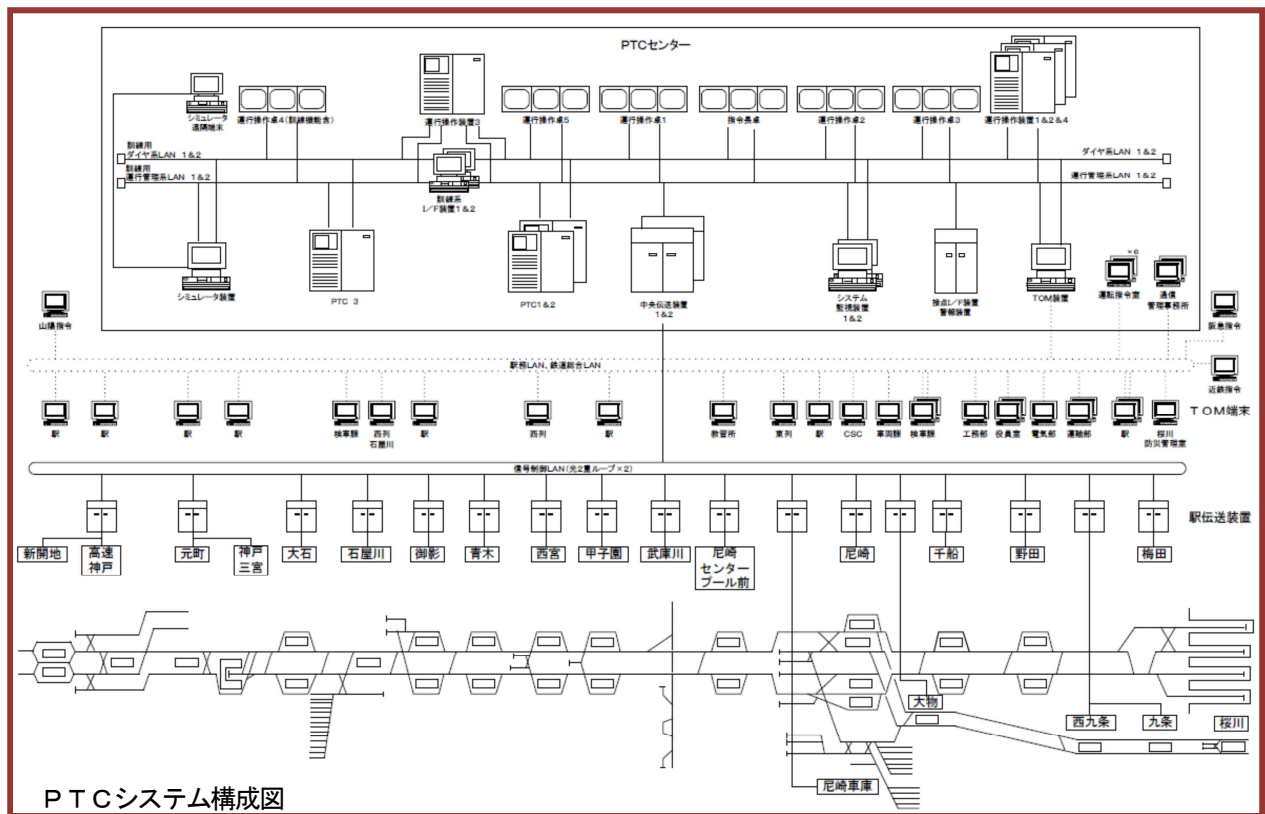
PTCセンター

シミュレータ遠隔端末
運行操作卓4(訓練機能含)
運行操作装置3
運行操作卓5
運行操作卓1
指令長卓
運行操作卓2
運行操作卓3
運行操作装置1&2&4

訓練用
ダイヤ系LAN 1&2
訓練用
運行管理系LAN 1&2
ダイヤ系LAN 1&2
運行管理系LAN 1&2

訓練系
I/F装置1&2

シミュレータ装置
PTC 3
PTC1&2
中央伝送装置
1&2
システム
監視装置
1&2
接点I/F装置
警報装置
TOM装置
×6
運転指令室
通信
管理事務所

山陽指令
阪急指令
近鉄指令

駅務LAN, 鉄道総合LAN

駅
駅
駅
駅
検車課
西列
石屋川
駅
西列
駅
教習所
東列
駅
CSC
車両課
検車課
工務部
役員室
電気部
運輸部
駅
桜川
防災管理室
TOM端末

信号制御LAN(光2重ループ×2)

駅伝送装置

新開地
高速
神戸
元町
神戸
三宮
大石
石屋川
御影
青木
西宮
甲子園
武庫川
尼崎
センター
プール前
尼崎
千船
野田
梅田

大物
西九条
九条
桜川
尼崎車庫

PTCシステム構成図